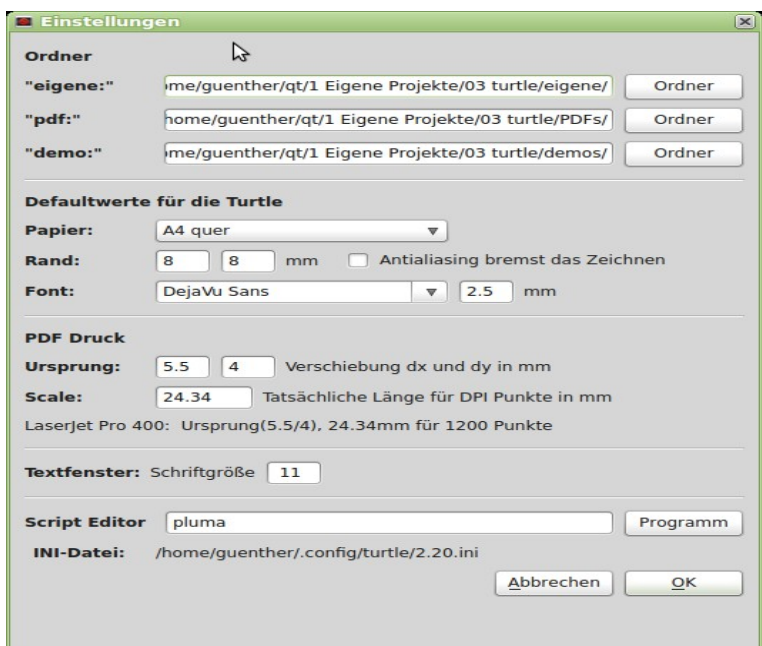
Einstellungen

Ordner

"eigene:" me/guenther/qt/1 Eigene Projekte/03 turtle/eigene/ Ordner

"pdf:" home/guenther/qt/1 Eigene Projekte/03 turtle/PDFs/ Ordner

"demo:" me/guenther/qt/1 Eigene Projekte/03 turtle/demos/ Ordner

Defaultwerte für die Turtle

Papier: A4 quer

Rand: 8 8 mm Antialiasing bremst das Zeichnen

Font: DejaVu Sans 2.5 mm

PDF Druck

Ursprung: 5.5 4 Verschiebung dx und dy in mm

Scale: 24.34 Tatsächliche Länge für DPI Punkte in mm

LaserJet Pro 400: Ursprung(5.5/4), 24.34mm für 1200 Punkte

Textfenster: Schriftgröße 11

Script Editor pluma Programm

INI-Datei: /home/guenther/.config/turtle/2.20.ini

Abbrechen OK